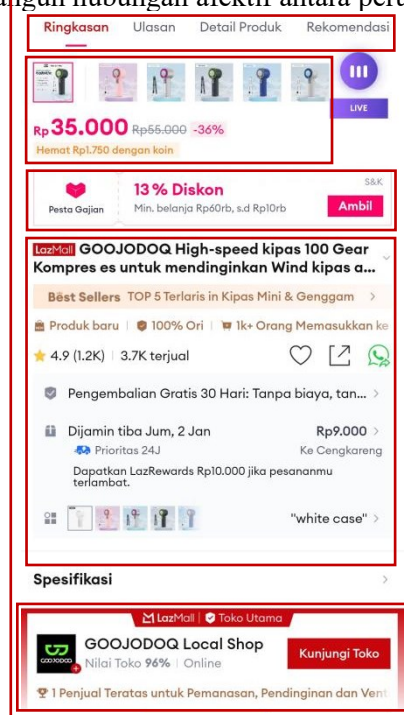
angun hubungan afektif antara pert

Ringkasan Ulasan Detail Produk Rekomendasi

LIVE

Rp 35.000 Rp55.000 -36%

Hemat Rp1.750 dengan koin

Pesta Gajian

13 % Diskon

Min. belanja Rp60rb, s.d Rp10rb

S&K

Ambil

LazMall GOOJODOQ High-speed kipas 100 Gear Kompres es untuk mendinginkan Wind kipas a...

Bēst Sellers TOP 5 Terlaris in Kipas Mini & Genggam

Produk baru | 100% Ori | 1k+ Orang Memasukkan ke

4.9 (1.2K) | 3.7K terjual

Pengembalian Gratis 30 Hari: Tanpa biaya, tan...

Dijamin tiba Jum, 2 Jan

Rp9.000

Prioritas 24J

Ke Cengkareng

Dapatkan LazRewards Rp10.000 jika pesananmu terlambat.

"white case"

Spesifikasi

LazMall | Toko Utama

GOOJODOQ Local Shop

Nilai Toko 96% | Online

Kunjungi Toko

1 Penjual Teratas untuk Pemanasan, Pendinginan dan Vent